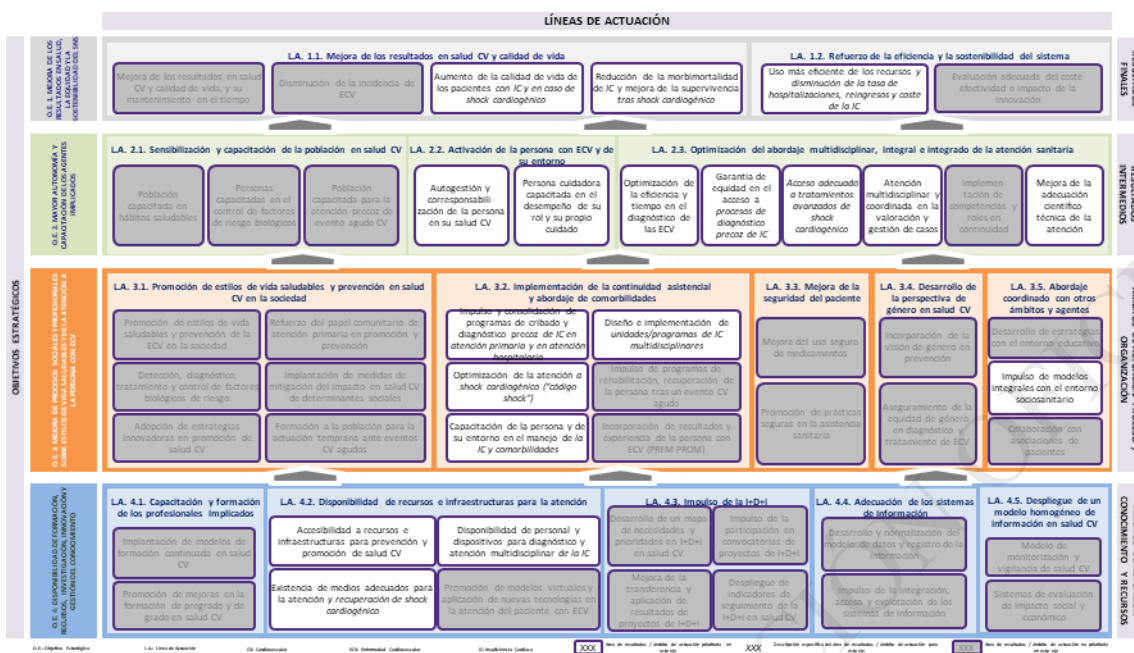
LÍNEAS DE ACTUACIÓN

OBJETIVOS ESTRATÉGICOS

O.E. 1. MEJORA DE LOS RESULTADOS EN SALUD, LA CALIDAD Y LA SOSTENIBILIDAD DEL SNS

FINALES

L.A. 1.1. Mejora de los resultados en salud CV y calidad de vida

Mejora de los resultados en salud CV y calidad de vida, y su mantenimiento en el tiempo

Disminución de la incidencia de ECV

Aumento de la calidad de vida de los pacientes *con IC y en caso de shock cardiogénico*

Reducción de la morbimortalidad *de IC* y mejora de la supervivencia *tras shock cardiogénico*

L.A. 1.2. Refuerzo de la eficiencia y la sostenibilidad del sistema

Uso más eficiente de los recursos *y disminución de la tasa de hospitalizaciones, reingresos y coste de la IC*

Evaluación adecuada del coste efectividad e impacto de la innovación

O.E. 2. MAYOR AUTONOMÍA Y CAPACITACIÓN DE LOS AGENTES IMPLICADOS

INTERMEDIOS

L.A. 2.1. Sensibilización y capacitación de la población en salud CV

Población capacitada en hábitos saludables

Personas capacitadas en el control de factores de riesgo biológicos

Población capacitada para la atención precoz de evento agudo CV

L.A. 2.2. Activación de la persona con ECV y de su entorno

Autogestión y corresponsabilización de la persona en su salud CV

Persona cuidadora capacitada en el desempeño de su rol y su propio cuidado

L.A. 2.3. Optimización del abordaje multidisciplinar, integral e integrado de la atención sanitaria

Optimización de la eficiencia y tiempo en el diagnóstico de las ECV

Garantía de equidad en el acceso a *procesos de diagnóstico precoz de IC*

*Acceso adecuado a tratamientos avanzados de shock cardiogénico*

Atención multidisciplinar y coordinada en la valoración y gestión de casos

Implementación de competencias y roles en continuidad

Mejora de la adecuación científico técnica de la atención

O.E. 3. MEJORA DE PROCESOS SOCIALES Y PROFESIONALES SOBRE ESTILOS DE VIDA SALUDABLES Y DE LA ATENCIÓN A LA PERSONA CON ECV

ORGANIZACIÓN

L.A. 3.1. Promoción de estilos de vida saludables y prevención en salud CV en la sociedad

Promoción de estilos de vida saludables y prevención de la ECV en la sociedad

Refuerzo del papel comunitario de atención primaria en promoción y prevención

Detección, diagnóstico, tratamiento y control de factores biológicos de riesgo

Implantación de medidas de mitigación del impacto en salud CV de determinantes sociales

Adopción de estrategias innovadoras en promoción de salud CV

Formación a la población para la actuación temprana ante eventos CV agudos

L.A. 3.2. Implementación de la continuidad asistencial y abordaje de comorbilidades

Impulso y consolidación de programas de cribado y diagnóstico *precoz de IC en atención primaria y en atención hospitalaria*

Diseño e implementación de *unidades/programas de IC multidisciplinares*

Optimización de la atención *a shock cardiogénico ("código shock")*

Impulso de programas de rehabilitación, recuperación de la persona tras un evento CV agudo

Capacitación de la persona y de su entorno en el manejo *de la IC y comorbilidades*

Incorporación de resultados y experiencia de la persona con ECV (PREM-PROM)

L.A. 3.3. Mejora de la seguridad del paciente

Mejora del uso seguro de medicamentos

Promoción de prácticas seguras en la asistencia sanitaria

L.A. 3.4. Desarrollo de la perspectiva de género en salud CV

Incorporación de la visión de género en prevención

Aseguramiento de la equidad de género en diagnóstico y tratamiento de ECV

L.A. 3.5. Abordaje coordinado con otros ámbitos y agentes

Desarrollo de estrategias con el entorno educativo

Impulso de modelos integrales con el entorno sociosanitario

Colaboración con asociaciones de pacientes

O.E. 4. DISPONIBILIDAD DE FORMACIÓN, RECURSOS, INVESTIGACIÓN, INNOVACIÓN Y GESTIÓN DEL CONOCIMIENTO

CONOCIMIENTO Y RECURSOS

L.A. 4.1. Capacitación y formación de los profesionales implicados

Implantación de modelos de formación continuada en salud CV

Promoción de mejoras en la formación de pregrado y de grado en salud CV

L.A. 4.2. Disponibilidad de recursos e infraestructuras para la atención

Accesibilidad a recursos e infraestructuras para prevención y promoción de salud CV

Disponibilidad de personal y dispositivos para diagnóstico y atención multidisciplinar *de la IC*

Existencia de medios adecuados para la atención *y recuperación de shock cardiogénico*

Promoción de modelos virtuales y aplicación de nuevas tecnologías en la atención del paciente con ECV

L.A. 4.3. Impulso de la I+D+i

Desarrollo de un mapa de necesidades y prioridades en I+D+i en salud CV

Impulso de la participación en convocatorias de proyectos de I+D+i

Mejora de la transferencia y aplicación de resultados de proyectos de I+D+i

Despliegue de indicadores de seguimiento de la I+D+i en salud CV

L.A. 4.4. Adecuación de los sistemas de información

Desarrollo y normalización del modelo de datos y registro de la información

Impulso de la integración, acceso y explotación de los sistemas de información

L.A. 4.5. Despliegue de un modelo homogéneo de información en salud CV

Modelo de monitorización y vigilancia de salud CV

Sistemas de evaluación de impacto social y económico

O.E.: Objetivo Estratégico L.A.: Línea de Actuación CV: Cardiovascular ECV: Enfermedad Cardiovascular IC: Insuficiencia Cardíaca XXX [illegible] XXX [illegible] XXX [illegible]